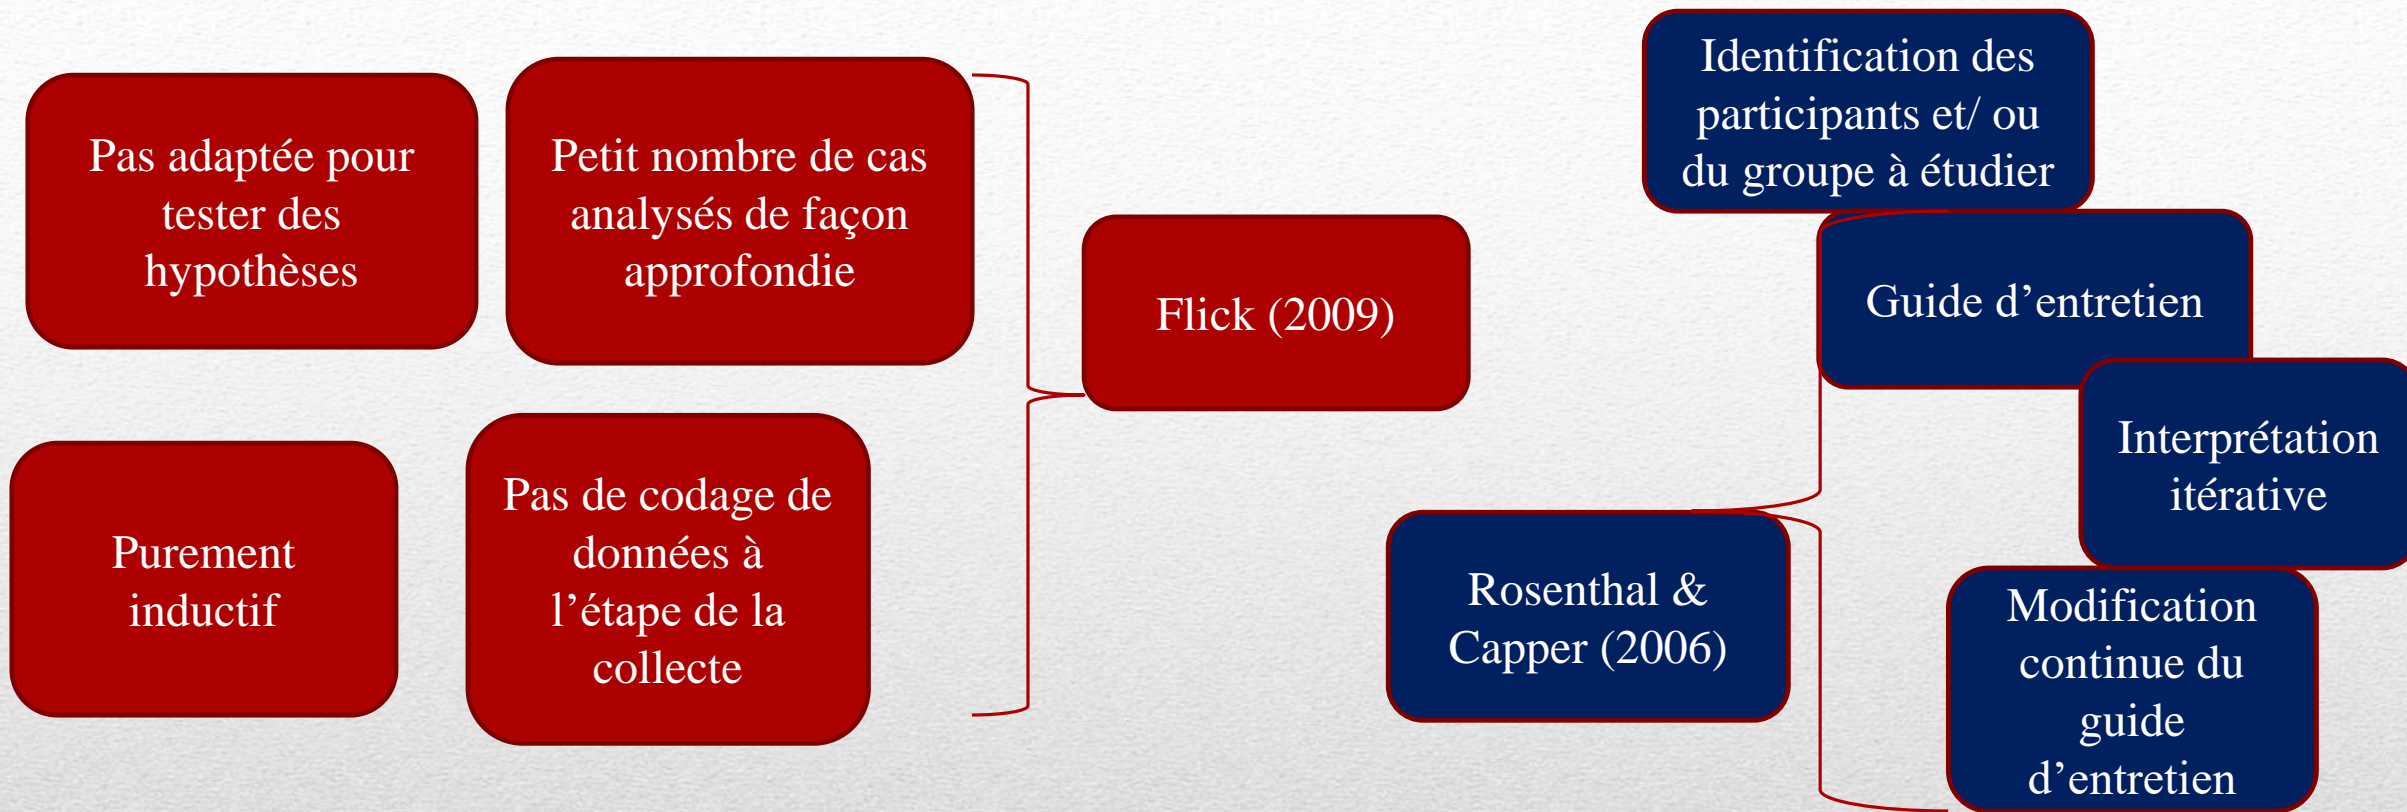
Pas adaptée pour tester des hypothèses

Petit nombre de cas analysés de façon approfondie

Purement inductif

Pas de codage de données à l’étape de la collecte

Flick (2009)

Identification des participants et/ ou du groupe à étudier

Guide d’entretien

Interprétation itérative

Rosenthal & Capper (2006)

Modification continue du guide d’entretien